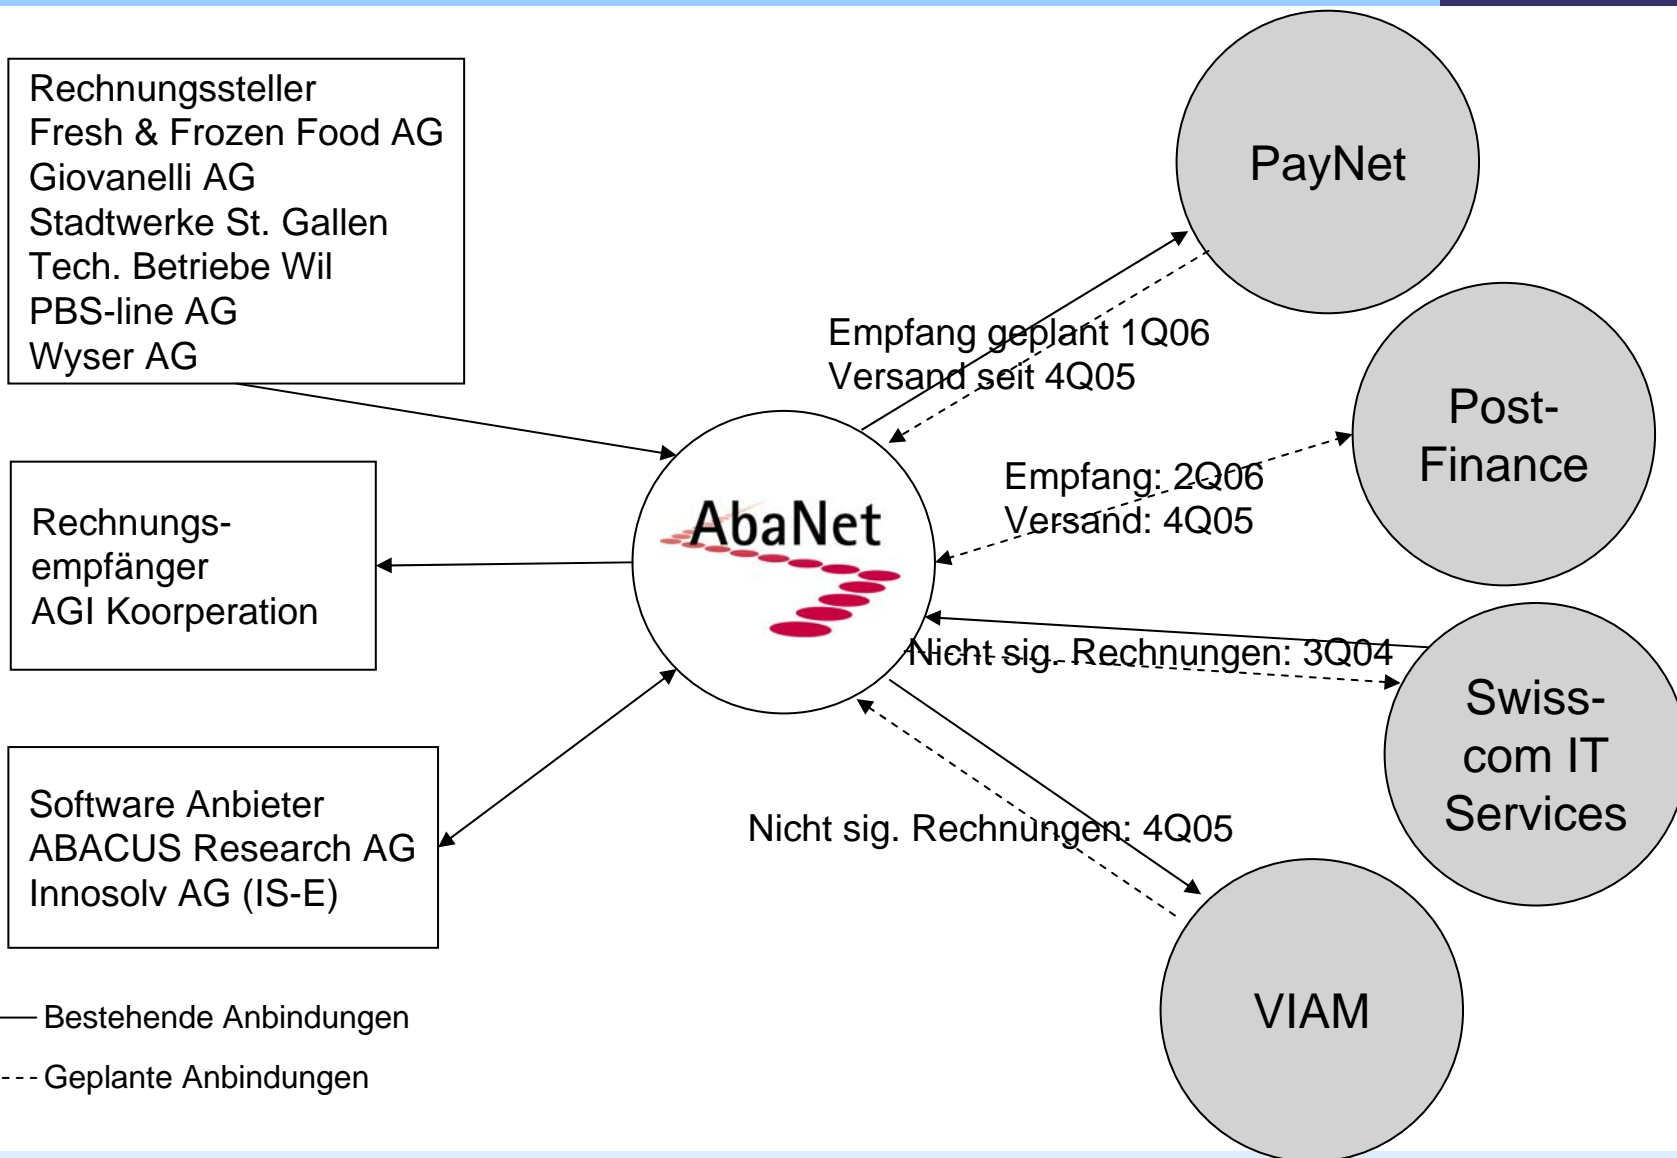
Rechnungssteller
Fresh & Frozen Food AG
Giovanelli AG
Stadtwerke St. Gallen
Tech. Betriebe Wil
PBS-line AG
Wyser AG

Rechnungsempfänger
AGI Koorperation

Software Anbieter
ABACUS Research AG
Innosolv AG (IS-E)

Bestehende Anbindungen

Geplante Anbindungen

AbaNet

PayNet

Empfang geplant 1Q06
Versand seit 4Q05

Post-Finance

Empfang: 2Q06
Versand: 4Q05

Nicht sig. Rechnungen: 3Q04

Swiss-com IT Services

Nicht sig. Rechnungen: 4Q05

VIAM